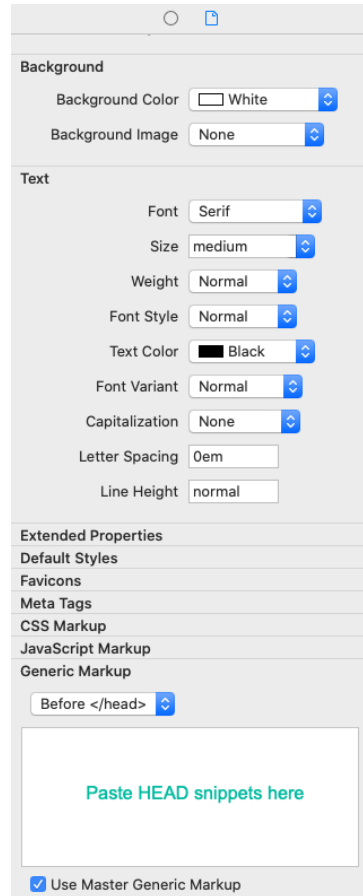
Background

Background Color White

Background Image None

Text

Font Serif

Size medium

Weight Normal

Font Style Normal

Text Color Black

Font Variant Normal

Capitalization None

Letter Spacing 0em

Line Height normal

Extended Properties

Default Styles

Favicons

Meta Tags

CSS Markup

JavaScript Markup

Generic Markup

Before </head>

Paste HEAD snippets here

Use Master Generic Markup